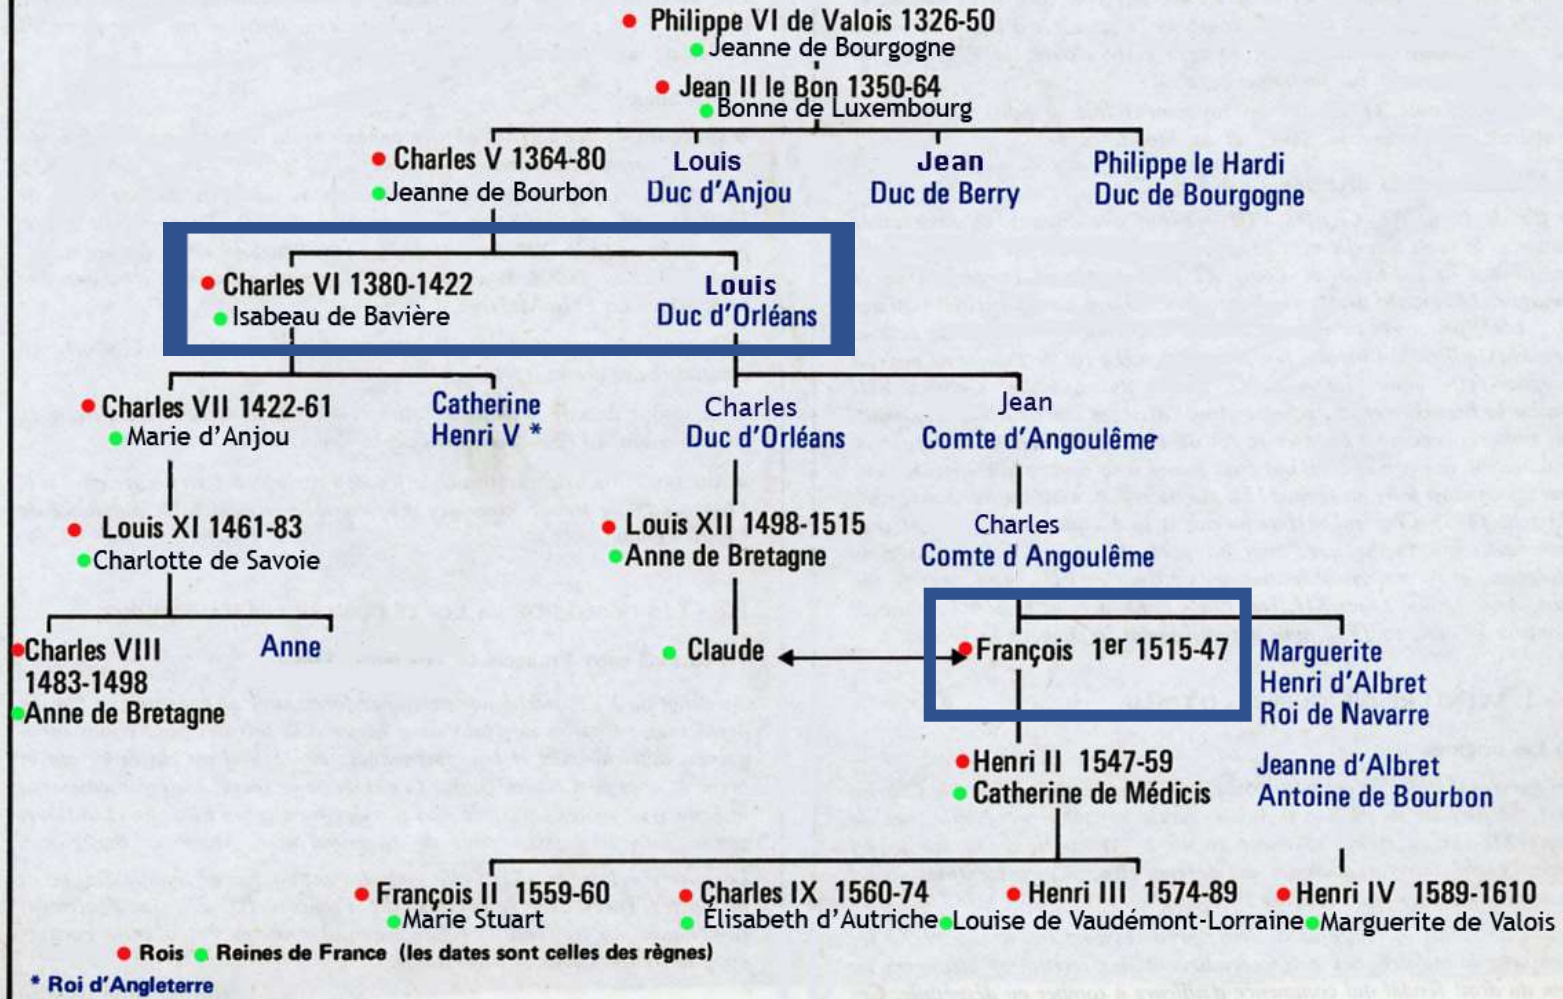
Philippe VI de Valois 1326-50
Jeanne de Bourgogne

Jean II le Bon 1350-64
Bonne de Luxembourg

Charles V 1364-80
Jeanne de Bourbon

Louis
Duc d'Anjou

Jean
Duc de Berry

Philippe le Hardi
Duc de Bourgogne

Charles VI 1380-1422
Isabeau de Bavière

Louis
Duc d'Orléans

Charles VII 1422-61
Marie d'Anjou

Catherine
Henri V *

Charles
Duc d'Orléans

Jean
Comte d'Angoulême

Louis XI 1461-83
Charlotte de Savoie

Louis XII 1498-1515
Anne de Bretagne

Charles
Comte d Angoulême

Charles VIII
1483-1498
Anne de Bretagne

Anne

Claude

François 1er 1515-47

Marguerite
Henri d'Albret
Roi de Navarre

Henri II 1547-59
Catherine de Médicis

Jeanne d'Albret
Antoine de Bourbon

François II 1559-60
Marie Stuart

Charles IX 1560-74
Élisabeth d'Autriche

Henri III 1574-89
Louise de Vaudémont-Lorraine

Henri IV 1589-1610
Marguerite de Valois

Rois Reines de France (les dates sont celles des règnes)
* Roi d'Angleterre